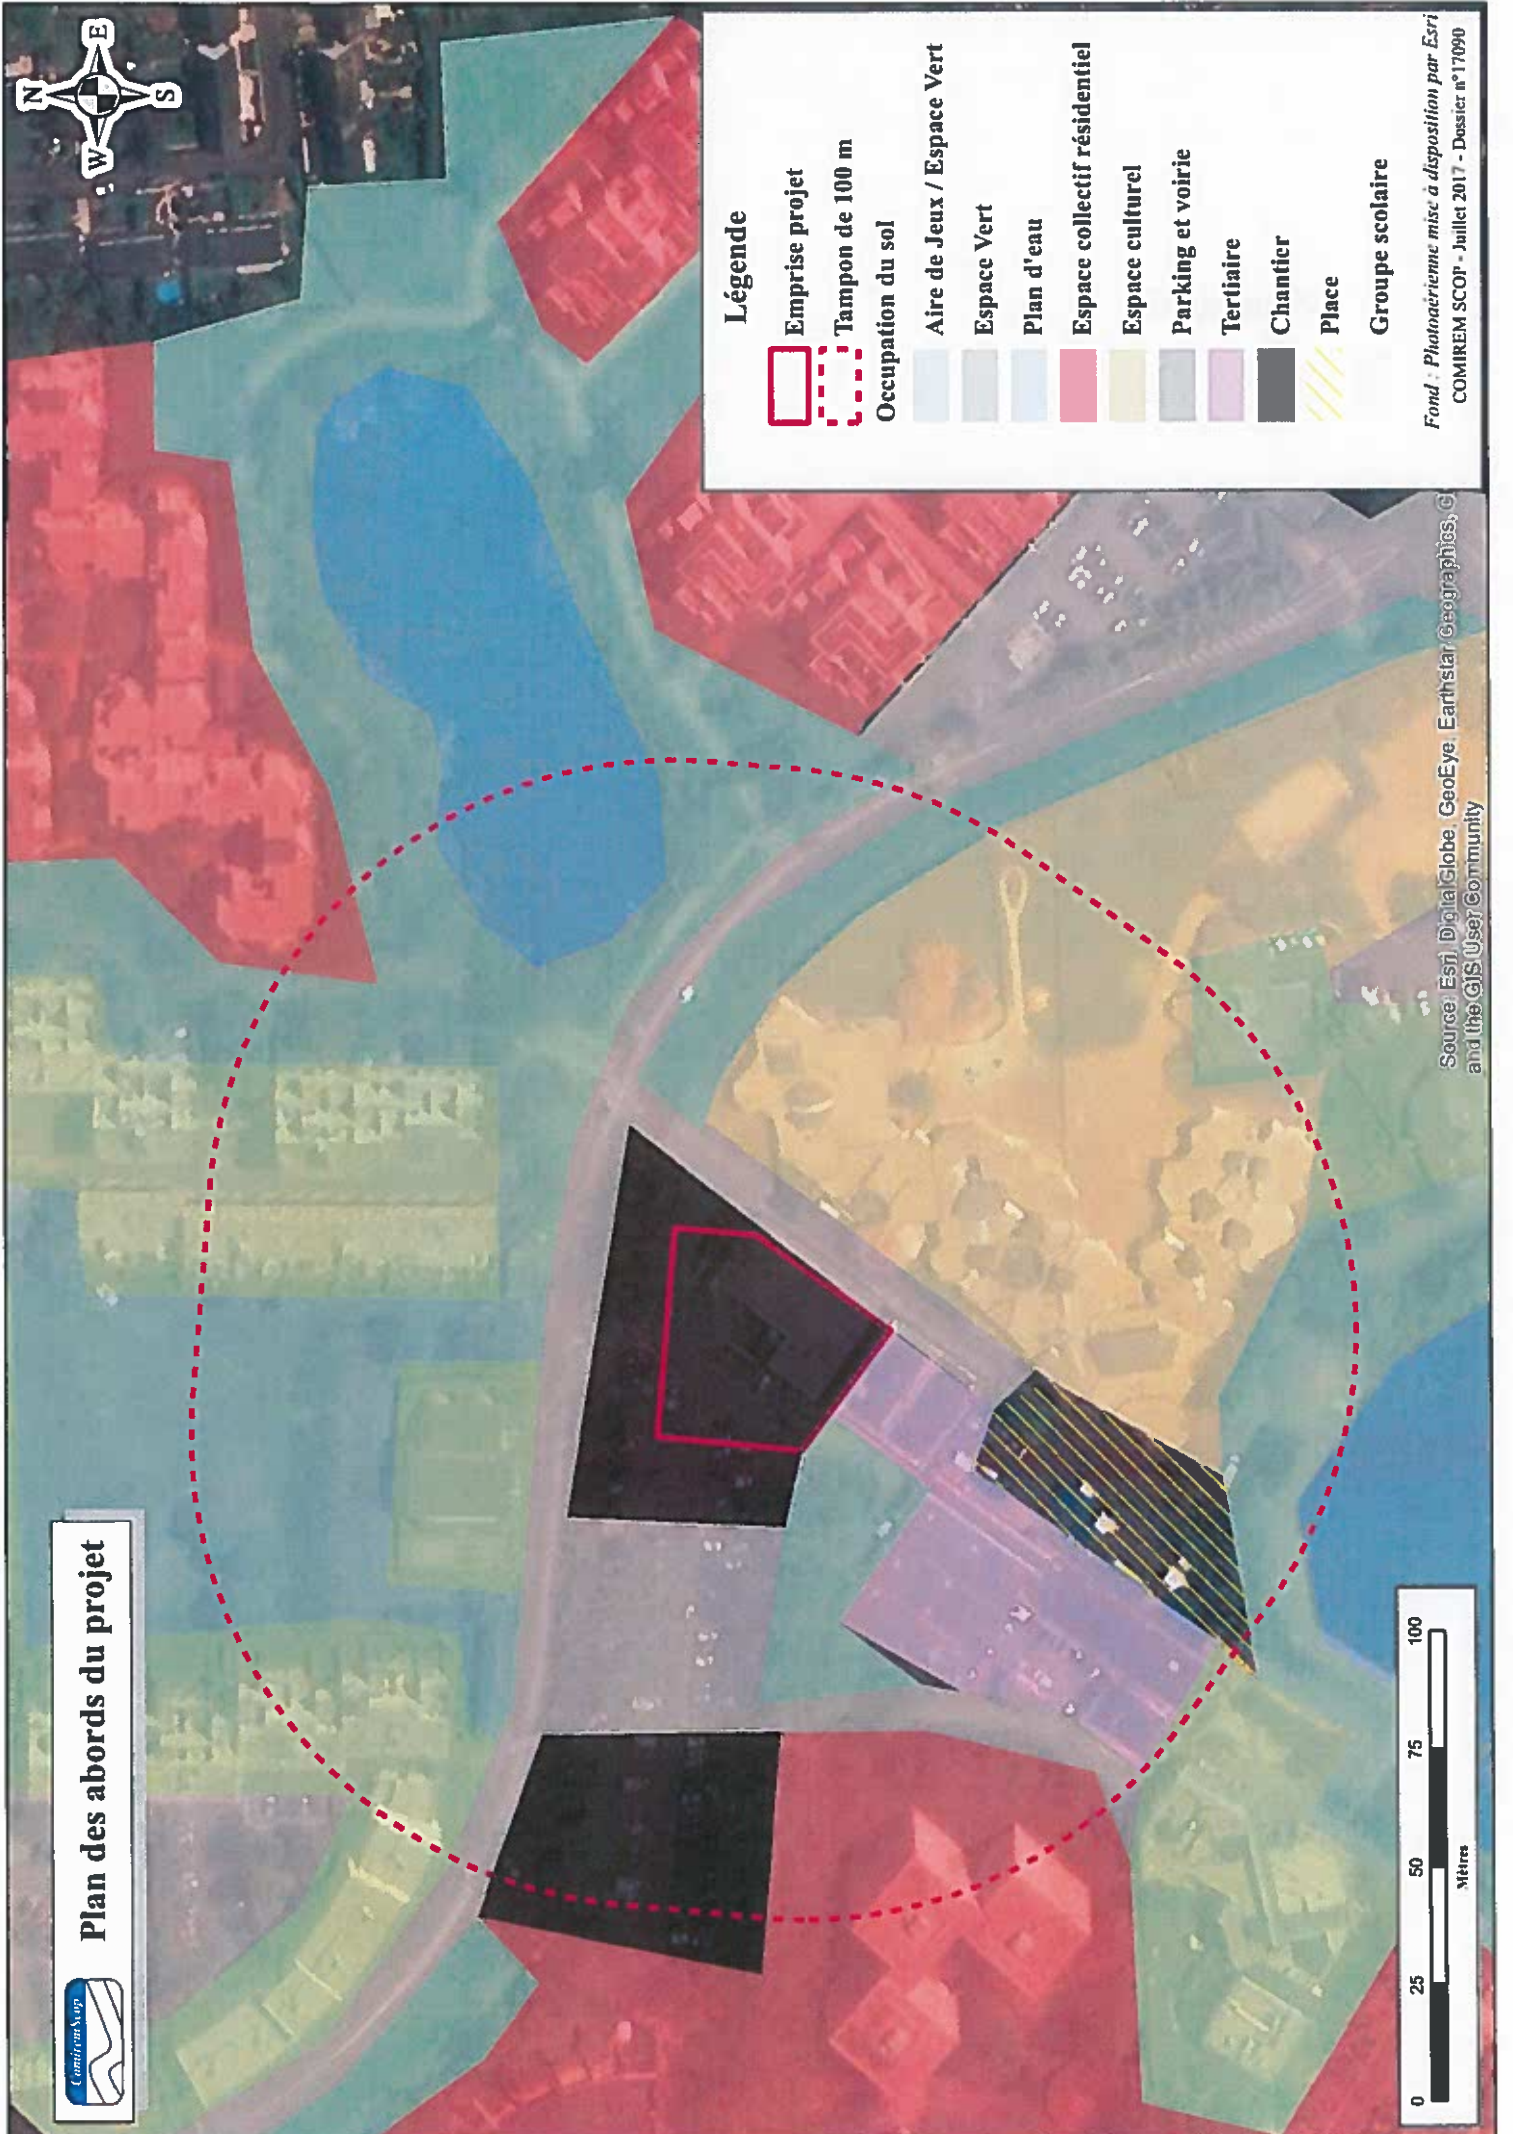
Plan des abords du projet

ComiremScop

Légende
Emprise projet
Tampon de 100 m
Occupation du sol
Aire de Jeux / Espace Vert
Espace Vert
Plan d'eau
Espace collectif résidentiel
Espace culturel
Parking et voirie
Tertiaire
Chantier
Place
Groupe scolaire

Fond : Photoaérienne mise à disposition par Esri
COMIREM SCOP - Juillet 2017 - Dossier n°17090

Source: Esri, DigitalGlobe, GeoEye, Earthstar Geographics, C
and the GIS User Community

N
E
S
W

0 25 50 75 100
Mètres